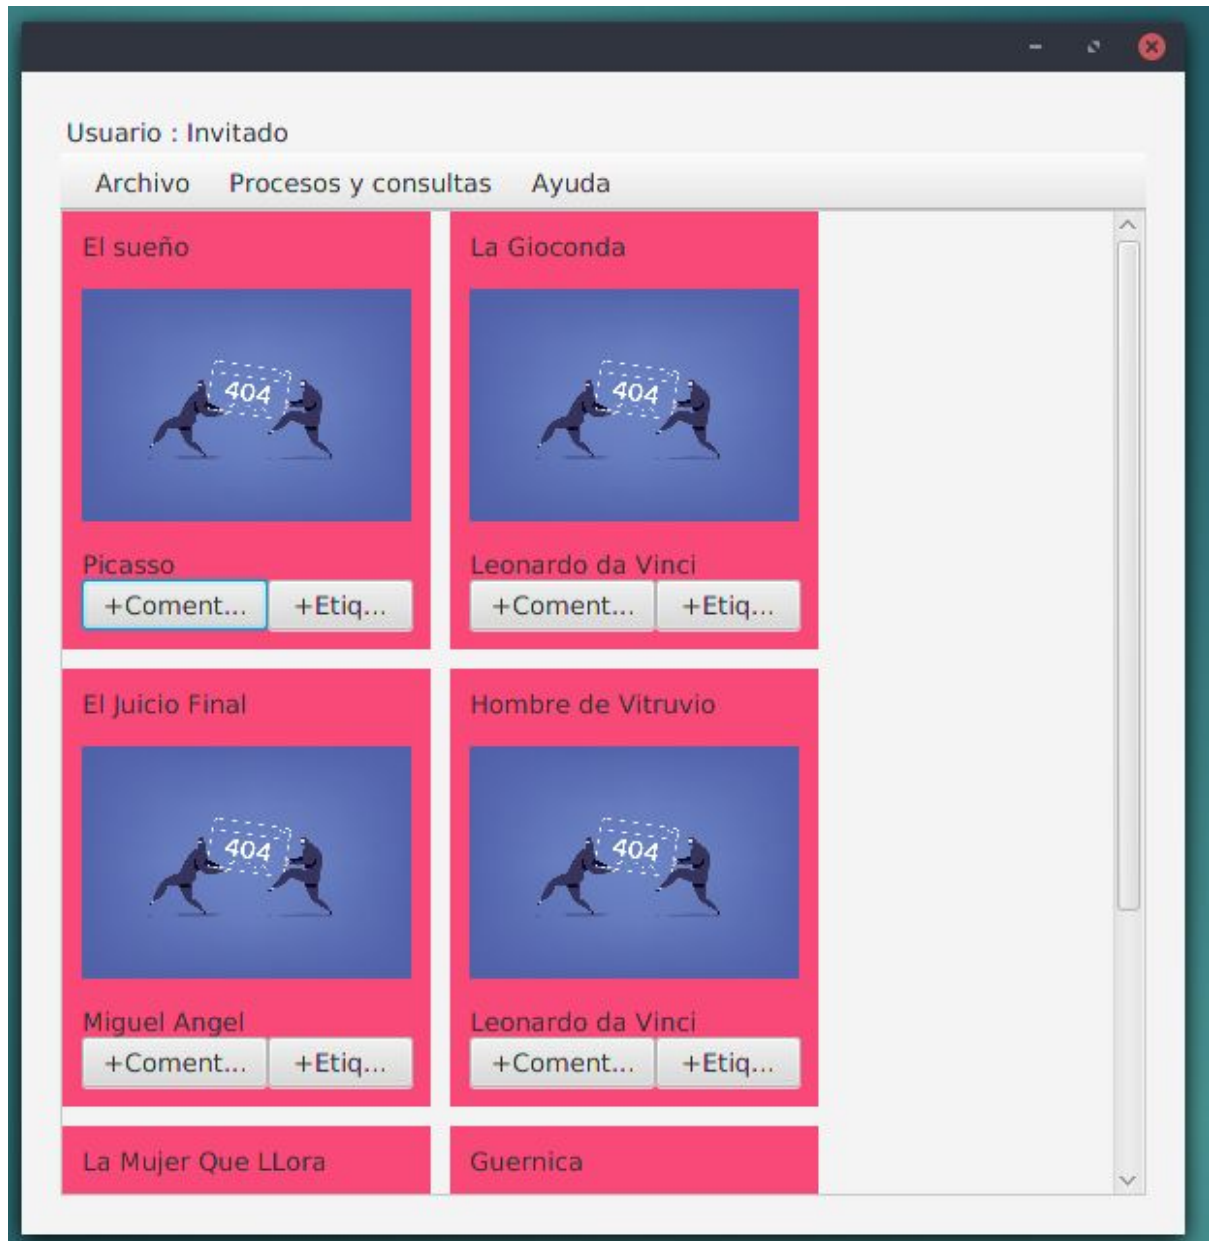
Usuario : Invitado

Archivo Procesos y consultas Ayuda

El sueño

404

Picasso

+Coment... +Etiq...

La Gioconda

404

Leonardo da Vinci

+Coment... +Etiq...

El Juicio Final

404

Miguel Angel

+Coment... +Etiq...

Hombre de Vitruvio

404

Leonardo da Vinci

+Coment... +Etiq...

La Mujer Que LLora

Guernica